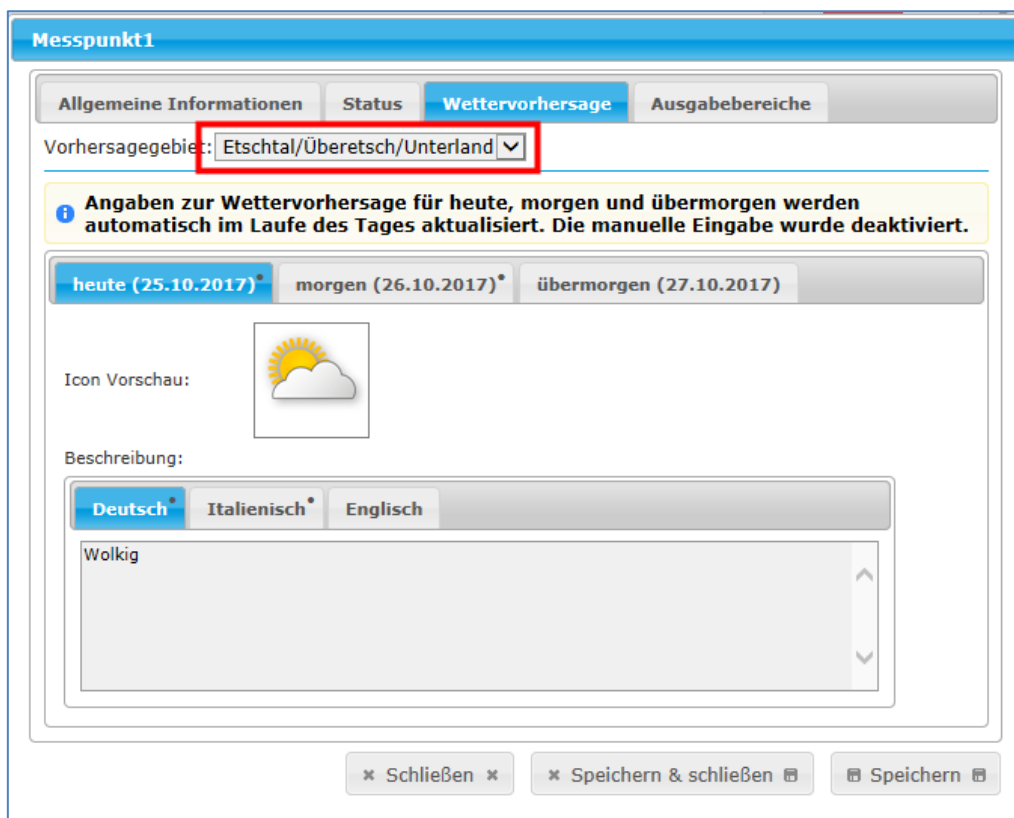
Messpunkt1

Allgemeine Informationen | Status | Wettervorhersage | Ausgabebereiche

Vorhersagegebiet: Etschtal/Überetsch/Unterland

Angaben zur Wettervorhersage für heute, morgen und übermorgen werden automatisch im Laufe des Tages aktualisiert. Die manuelle Eingabe wurde deaktiviert.

heute (25.10.2017) | morgen (26.10.2017) | übermorgen (27.10.2017)

Icon Vorschau:

Beschreibung:

Deutsch | Italienisch | Englisch

Wolkig

Schließen | Speichern & schließen | Speichern